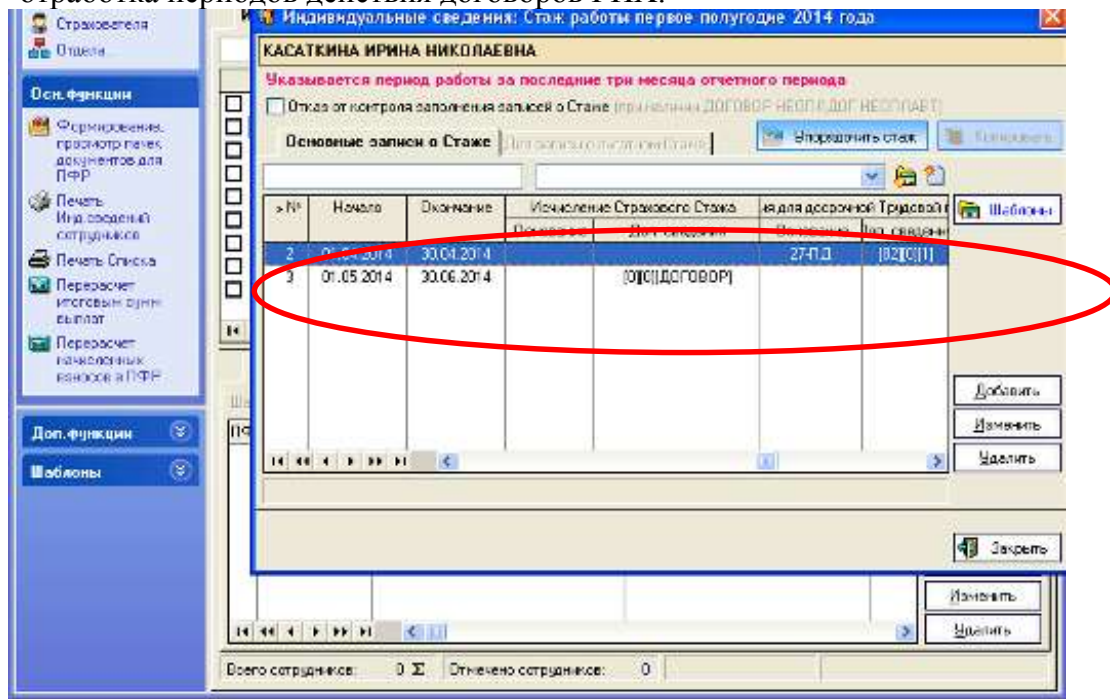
Страхователя
Отдела

Осн.функции
Формирование, просмотр печек документов для ПФР
Печать Инд.сведений сотрудников
Печать Списка
Перерасчет итоговых сумм выплат
Перерасчет начисленных взносов в ПФР

Доп.функции
Шаблоны

Индивидуальные сведения: Стаж работы первое полугодие 2014 года

КАСАТКИНА ИРИНА НИКОЛАЕВНА

Указывается период работы за последние три месяца отчетного периода

Отказ от контроля заполнения записей о Стаже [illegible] ДОГОВОР НЕОПЛДОГ НЕОПЛАТ)

Основные записи о Стаже | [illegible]

Упорядочить стаж | Копировать

| № | Начало | Окончание | Исчисление Страхового Стажа | | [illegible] для досрочной Трудовой | |
|---|---|---|---|---|---|---|
| | | | Основание | Доп.сведения | Основание | Доп.сведения |
| 2 | 01.04.2014 | 30.04.2014 | | | 27-ПД | [82][0][1] |
| 3 | 01.05.2014 | 30.06.2014 | | [0][0][ДОГОВОР] | | |

Шаблоны
Добавить
Изменить
Удалить
Закрыть

Изменить
Удалить

Всего сотрудников: 0 Σ Отмечено сотрудников: 0